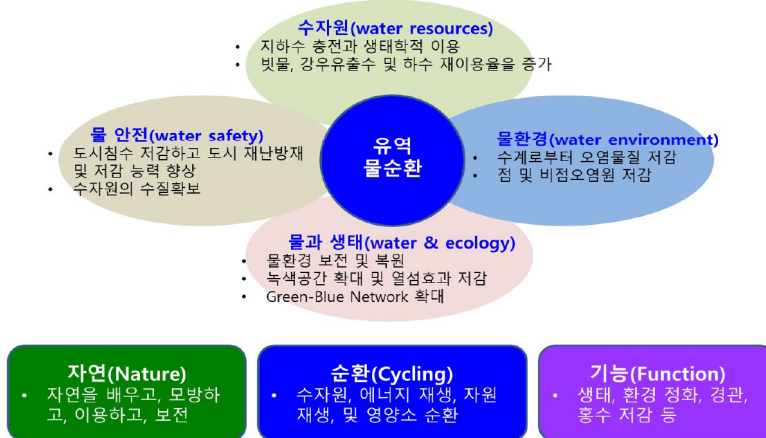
수자원(water resources)
• 지하수 충전과 생태학적 이용
• 빗물, 강우유출수 및 하수 재이용율을 증가

물 안전(water safety)
• 도시침수 저감하고 도시 재난방재 및 저감 능력 향상
• 수자원의 수질확보

유역
물순환

물환경(water environment)
• 수계로부터 오염물질 저감
• 점 및 비점오염원 저감

물과 생태(water & ecology)
• 물환경 보전 및 복원
• 녹색공간 확대 및 열섬효과 저감
• Green-Blue Network 확대

자연(Nature)
• 자연을 배우고, 모방하고, 이용하고, 보전

순환(Cycling)
• 수자원, 에너지 재생, 자원 재생, 및 영양소 순환

기능(Function)
• 생태, 환경 정화, 경관, 홍수 저감 등